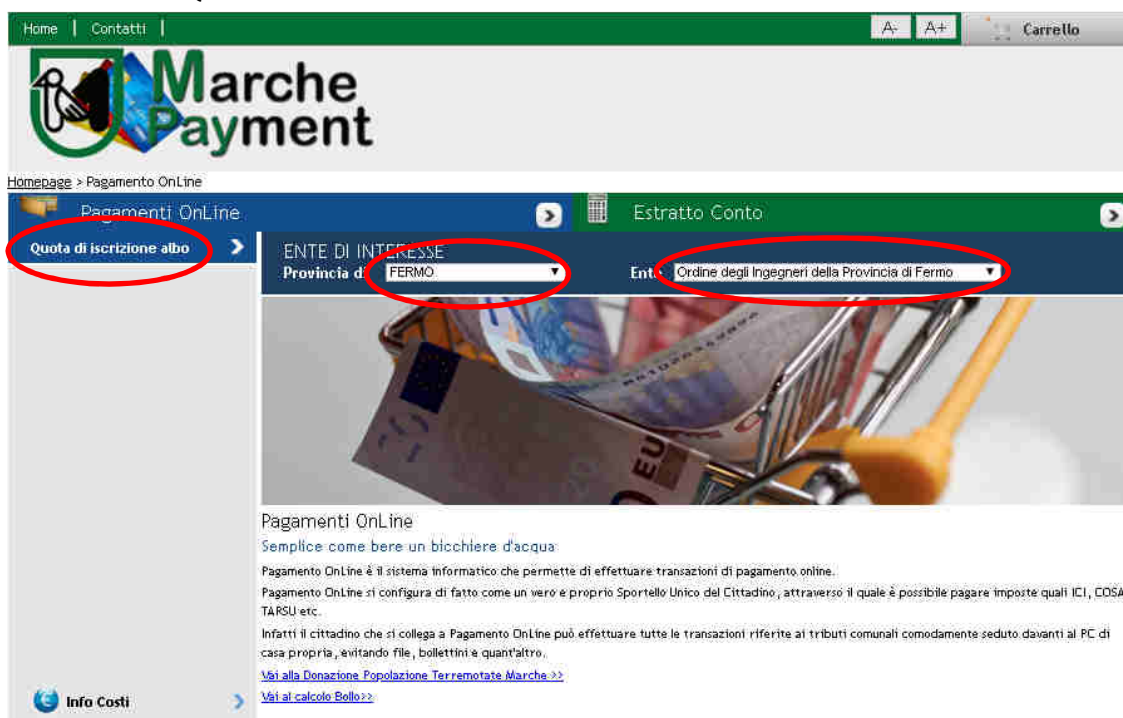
Home | Contatti |

A- A+ Carrello

Marche Payment

Homepage > Pagamento OnLine

Pagamenti OnLine

Estratto Conto

Quota di iscrizione albo

ENTE DI INTERESSE
Provincia di FERMO
Ente Ordine degli Ingegneri della Provincia di Fermo

Pagamenti OnLine
Semplice come bere un bicchiere d'acqua

Pagamento OnLine è il sistema informatico che permette di effettuare transazioni di pagamento online.

Pagamento OnLine si configura di fatto come un vero e proprio Sportello Unico del Cittadino, attraverso il quale è possibile pagare imposte quali ICI, COSA TARSU etc.

Infatti il cittadino che si collega a Pagamento OnLine può effettuare tutte le transazioni riferite ai tributi comunali comodamente seduto davanti al PC di casa propria, evitando file, bollettini e quant'altro.

Vai alla Donazione Popolazione Terremotate Marche >>

Vai al calcolo Bollo>>

Info Costi